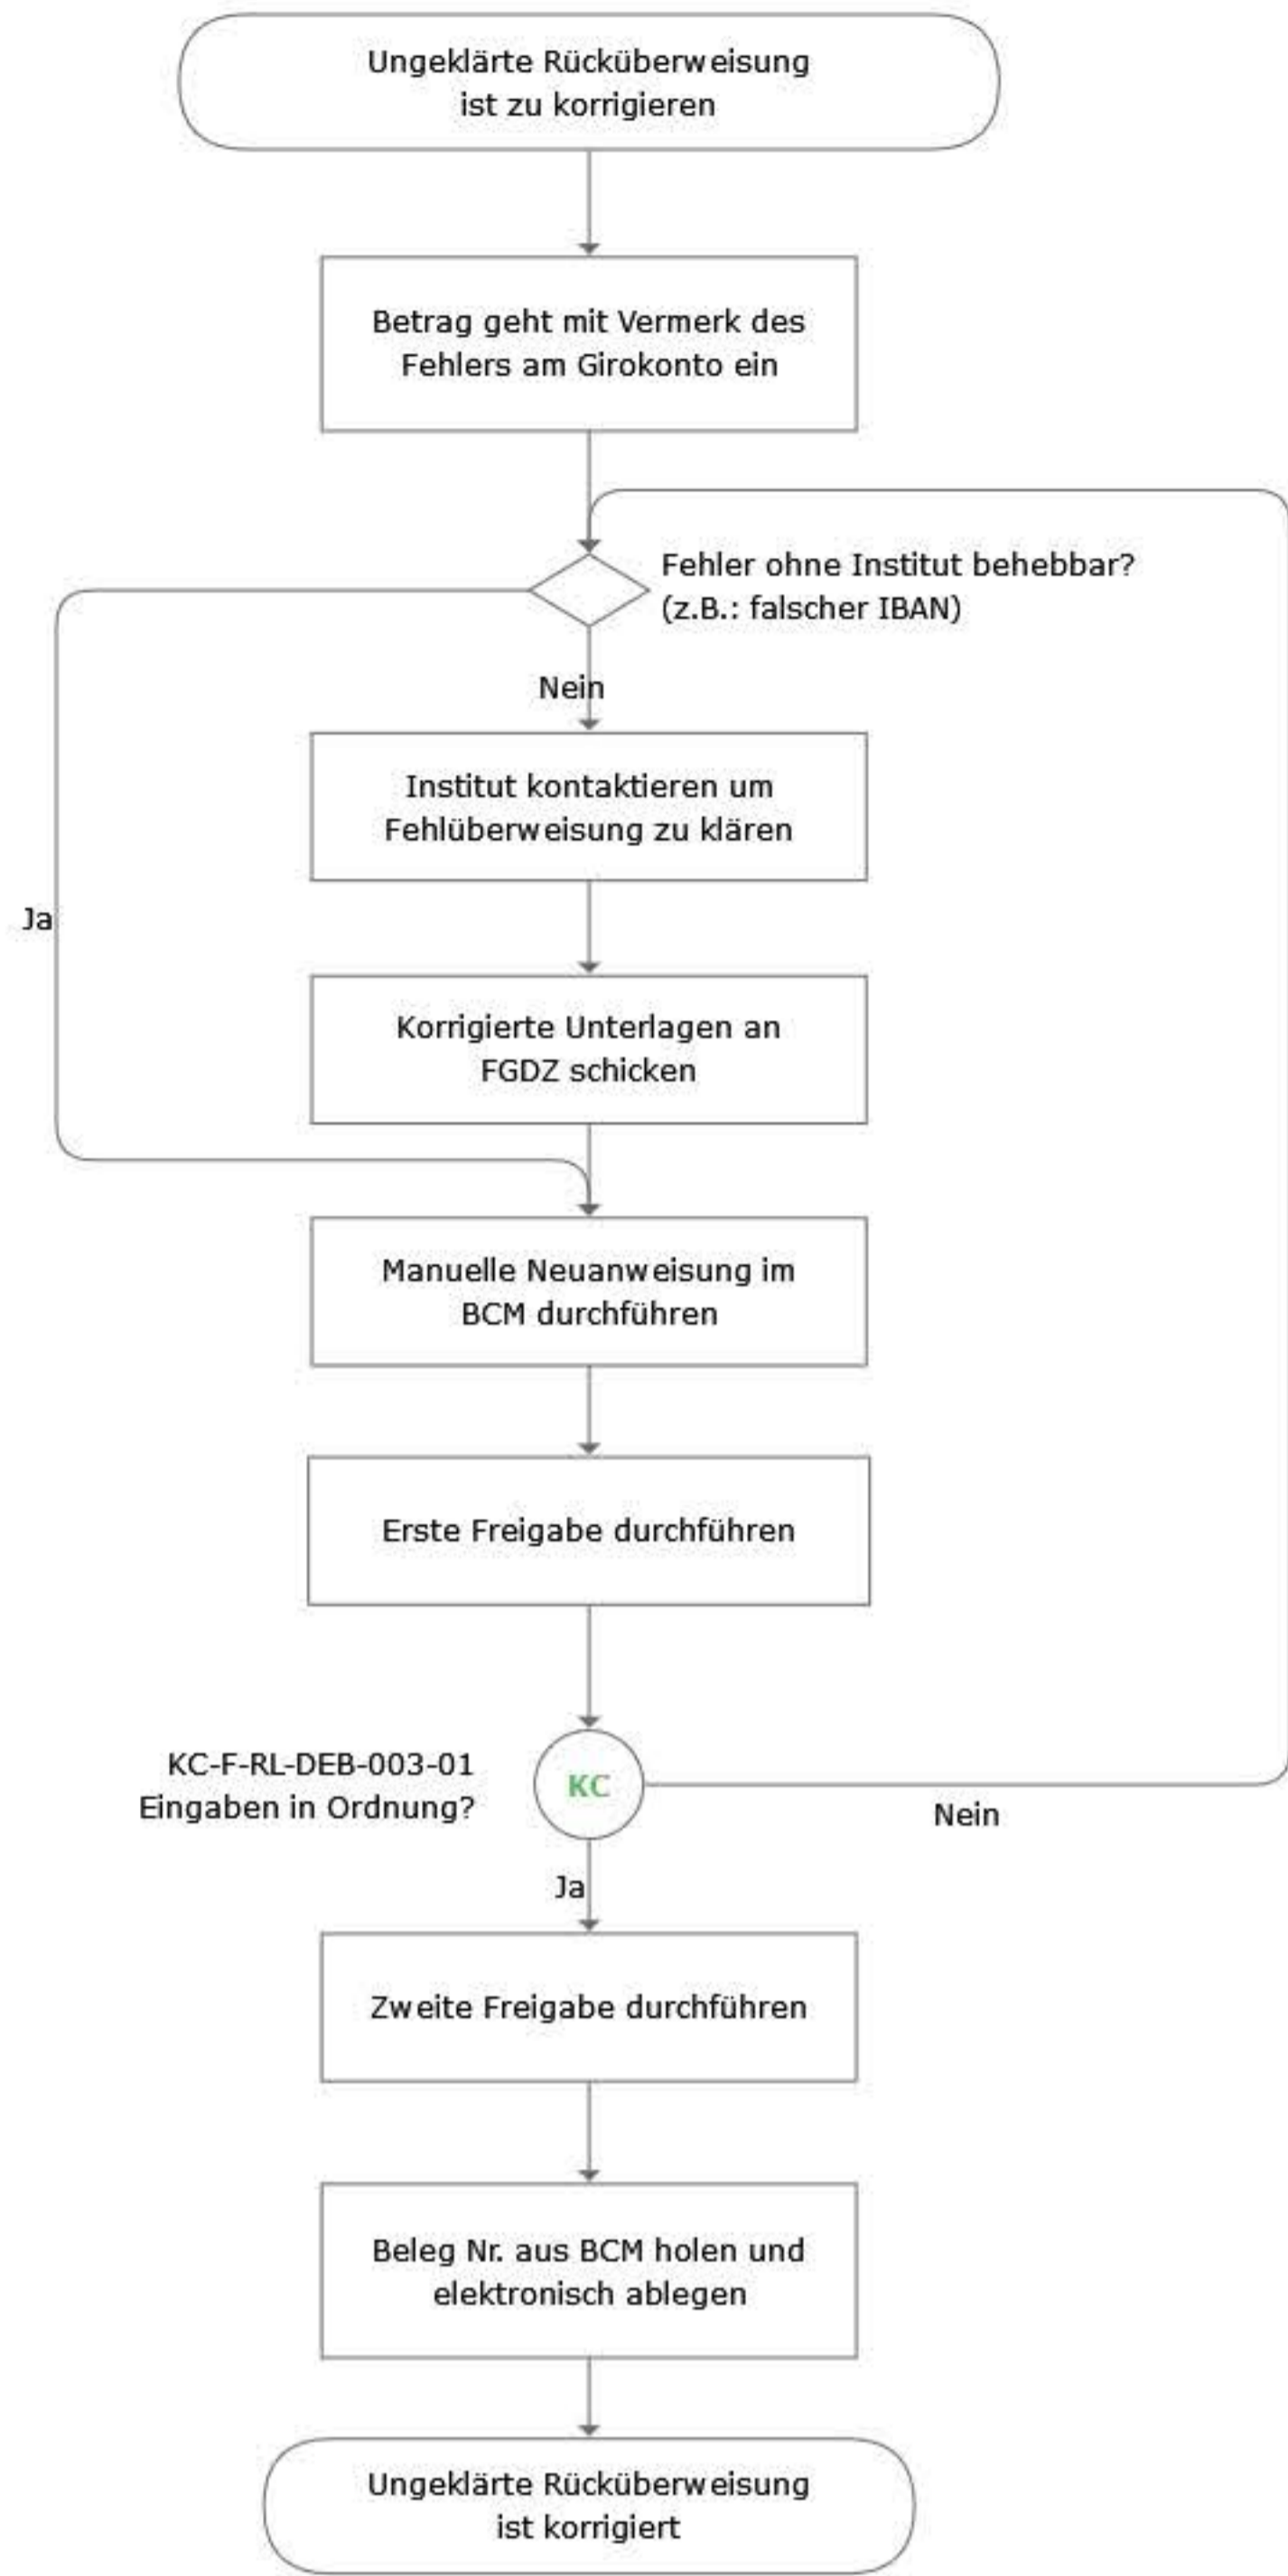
Ungeklärte Rücküberweisung ist zu korrigieren

Betrag geht mit Vermerk des Fehlers am Girokonto ein

Fehler ohne Institut behebbar? (z.B.: falscher IBAN)

Nein

Ja

Institut kontaktieren um Fehlüberweisung zu klären

Korrigierte Unterlagen an FGDZ schicken

Manuelle Neuanweisung im BCM durchführen

Erste Freigabe durchführen

KC-F-RL-DEB-003-01 Eingaben in Ordnung?

KC

Nein

Ja

Zweite Freigabe durchführen

Beleg Nr. aus BCM holen und elektronisch ablegen

Ungeklärte Rücküberweisung ist korrigiert